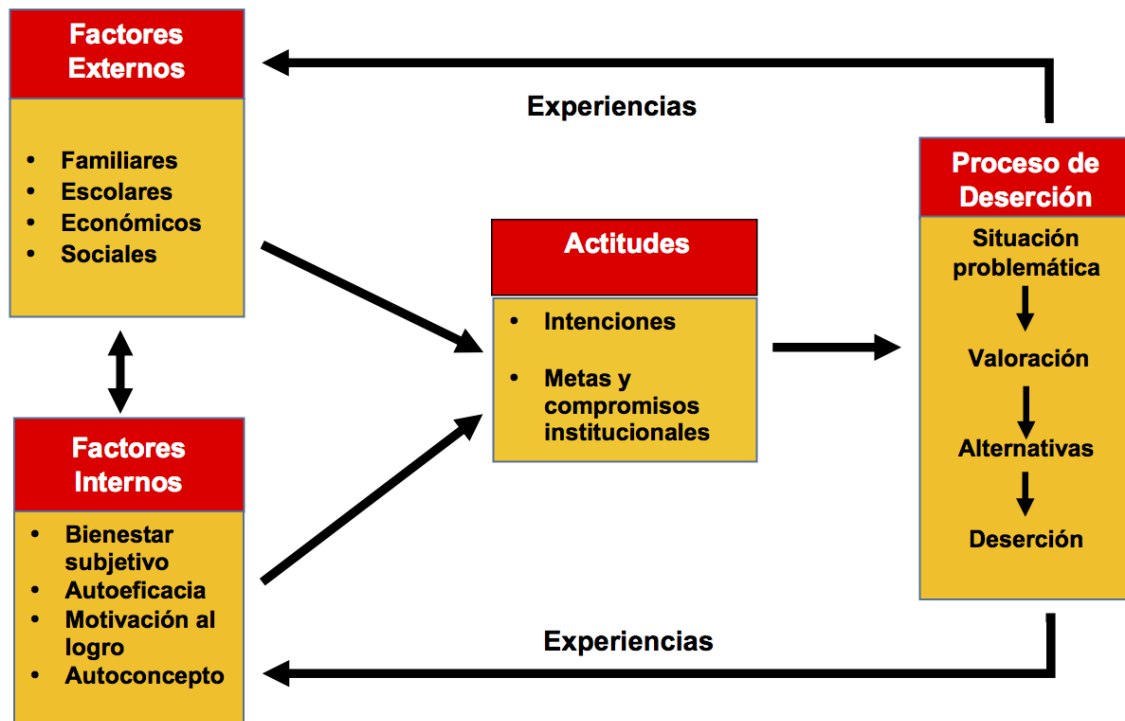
Factores Externos

• Familiares
• Escolares
• Económicos
• Sociales

Experiencias

Proceso de Deserción

Situación problemática

Valoración

Alternativas

Deserción

Actitudes

• Intenciones
• Metas y compromisos institucionales

Factores Internos

• Bienestar subjetivo
• Autoeficacia
• Motivación al logro
• Autoconcepto

Experiencias